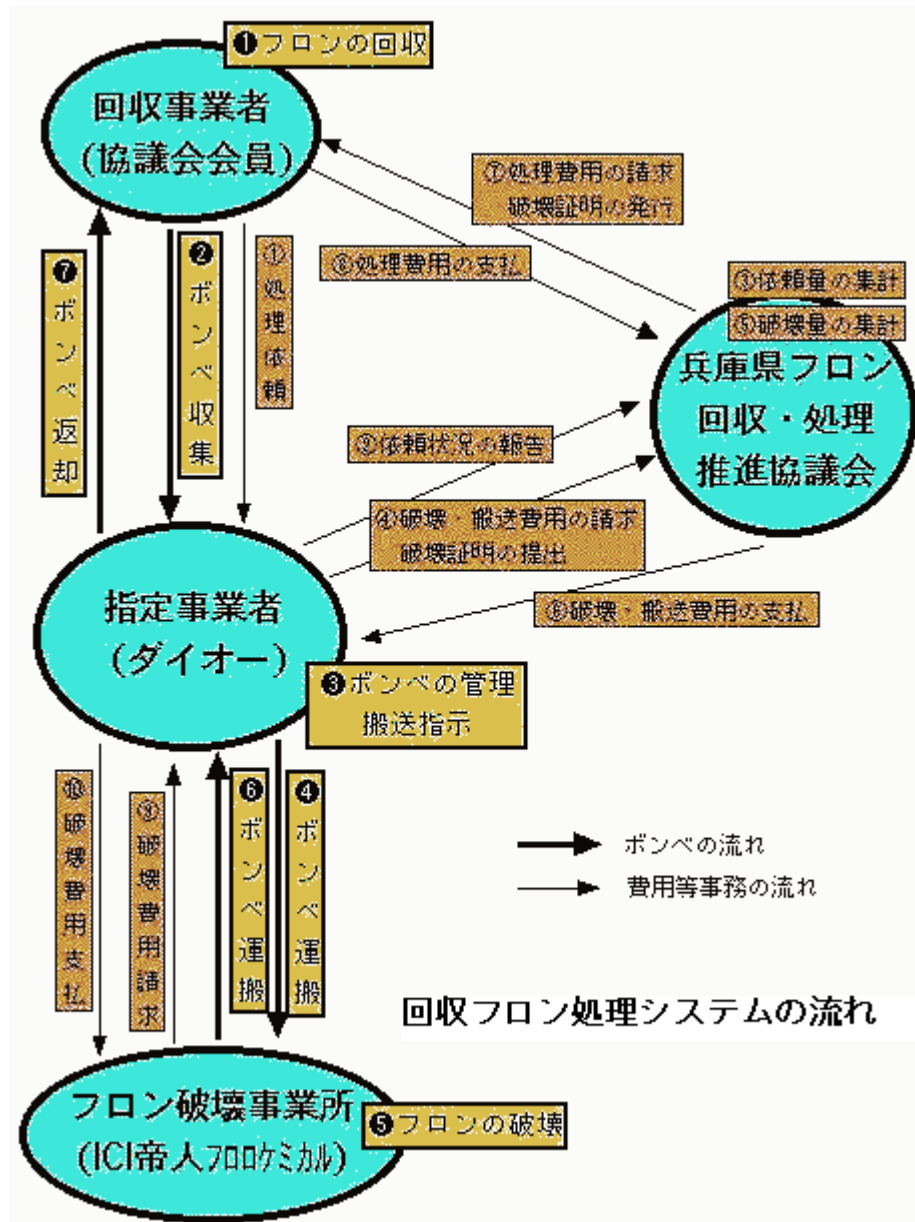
❶フロンの回収

回収事業者
（協議会会員）

⑦処理費用の請求
破壊証明の発行

⑧処理費用の支払

③依頼量の集計
⑤破壊量の集計

兵庫県フロン
回収・処理
推進協議会

❼ボンベ返却

❷ボンベ収集

①処理依頼

②依頼状況の報告

④破壊・搬送費用の請求
破壊証明の提出

⑥破壊・搬送費用の支払

指定事業者
（ダイオー）

❸ボンベの管理
搬送指示

⑩破壊費用支払

⑨破壊費用請求

❻ボンベ運搬

❹ボンベ運搬

ボンベの流れ
費用等事務の流れ

回収フロン処理システムの流れ

フロン破壊事業所
（ICI帝人フロロケミカル）

❺フロンの破壊